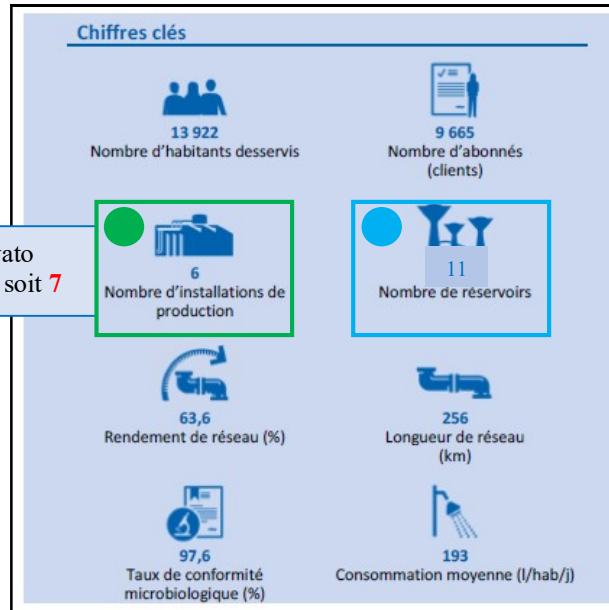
Chiffres clés

13 922
Nombre d'habitants desservis

9 665
Nombre d'abonnés (clients)

rato
soit 7

6
Nombre d'installations de production

11
Nombre de réservoirs

63,6
Rendement de réseau (%)

256
Longueur de réseau (km)

97,6
Taux de conformité microbiologique (%)

193
Consommation moyenne (l/hab/j)